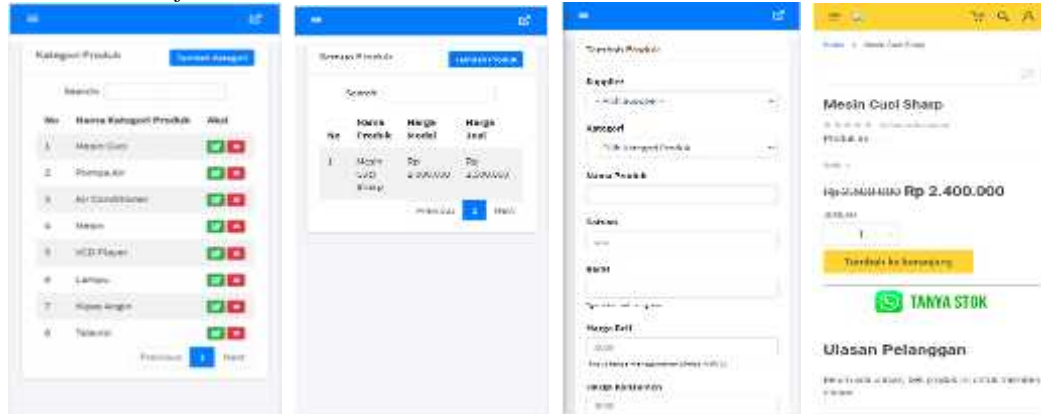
Kategori Produk
Tambah Kategori
Search:

| No | Nama Kategori Produk | Aksi |
|---|---|---|
| 1 | Mesin Cuci | |
| 2 | Pompa Air | |
| 3 | Air Conditioner | |
| 4 | Mesin | |
| 5 | VCD Player | |
| 6 | Lampu | |
| 7 | Kipas Angin | |
| 8 | Televisi | |

Previous 1 Next

Semua Produk
Tambah Produk
Search:

| No | Nama Produk | Harga Modal | Harga Jual |
|---|---|---|---|
| 1 | Mesin Cuci Sharp | Rp 2.000.000 | Rp 2.500.000 |

Previous 1 Next

Tambah Produk
Supplier
-- Pilih Supplier --
Kategori
-- Pilih Kategori Produk --
Nama Produk
Satuan
Berat
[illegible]
Harga Beli
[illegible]
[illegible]
Harga Konsumen
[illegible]

Home > Mesin Cuci Sharp
Mesin Cuci Sharp
Produk ini
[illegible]
Rp 2.500.000 Rp 2.400.000
Jumlah
1
Tambah ke keranjang
TANYA STOK
Ulasan Pelanggan
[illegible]